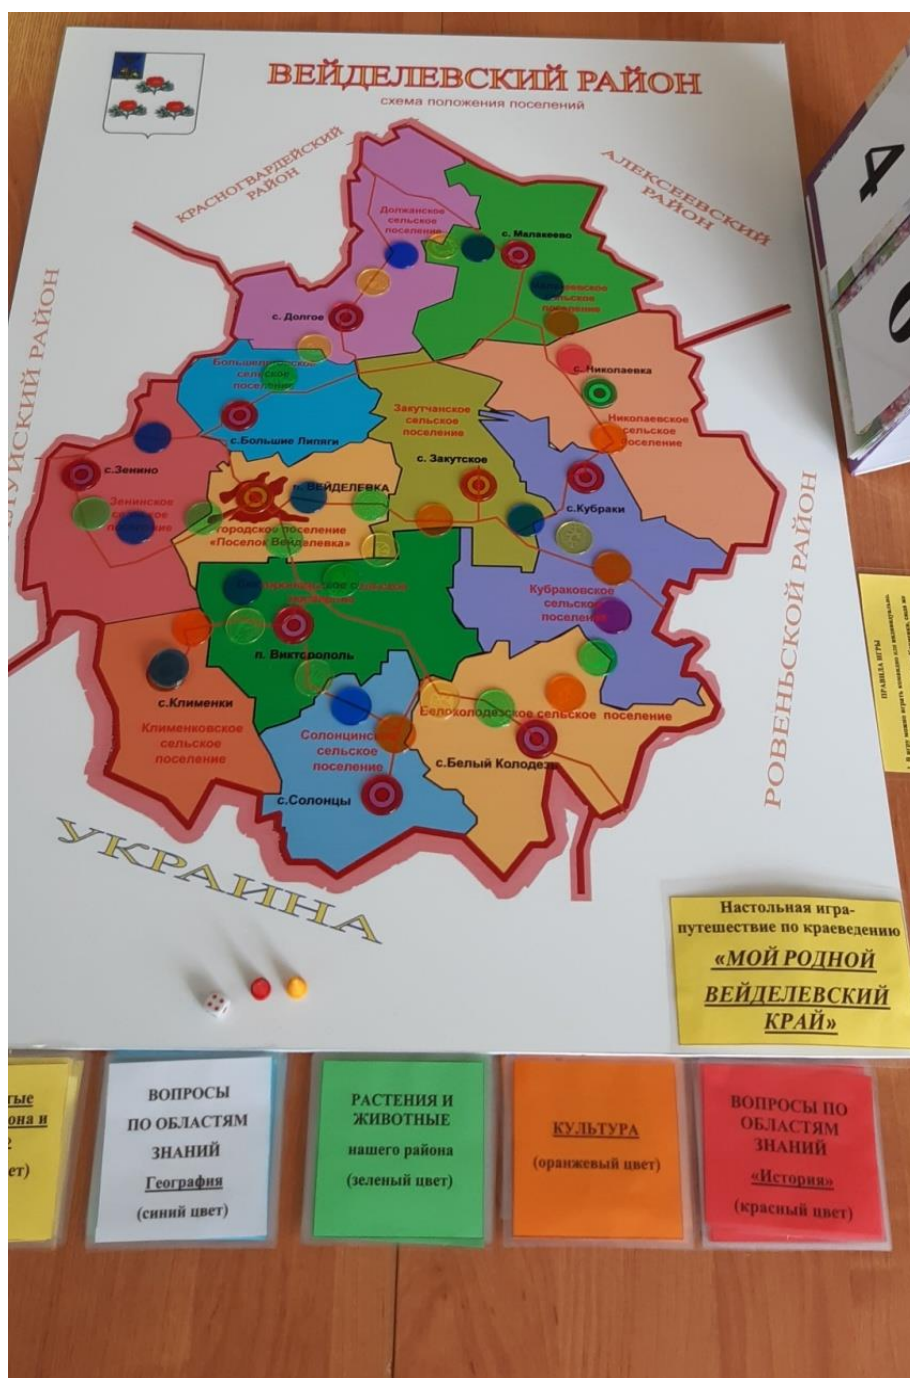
ВЕЙДЕЛЕВСКИЙ РАЙОН
схема положения поселений

КРАСНОГВАРДЕЙСКИЙ РАЙОН

АЛЕКСЕЕВСКИЙ РАЙОН

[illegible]УЙСКИЙ РАЙОН

РОВЕНЬСКОЙ РАЙОН

Должанское сельское поселение
с. Малакеево
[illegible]евское сельское поселение
с. Долгое
Большелипяговское сельское поселение
с. Николаевка
Закутчанское сельское поселение
Николаевское сельское поселение
с.Большие Липяги
с.Зенино
с. Закутское
п. ВЕЙДЕЛЕВКА
Зенинское сельское поселение
с.Кубраки
городское поселение «Поселок Вейделевка»
Викторопольское сельское поселение
Кубраковское сельское поселение
п. Викторополь
с.Клименки
Клименковское сельское поселение
Белоколодезское сельское поселение
Солонцинское сельское поселение
с.Белый Колодезь
с.Солонцы

УКРАИНА

4
0

ПРАВИЛА ИГРЫ
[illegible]

Настольная игра-путешествие по краеведению
«МОЙ РОДНОЙ ВЕЙДЕЛЕВСКИЙ КРАЙ»

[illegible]тые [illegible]она и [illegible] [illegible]ет)

ВОПРОСЫ ПО ОБЛАСТЯМ ЗНАНИЙ
География
(синий цвет)

РАСТЕНИЯ И ЖИВОТНЫЕ
нашего района
(зеленый цвет)

КУЛЬТУРА
(оранжевый цвет)

ВОПРОСЫ ПО ОБЛАСТЯМ ЗНАНИЙ
«История»
(красный цвет)